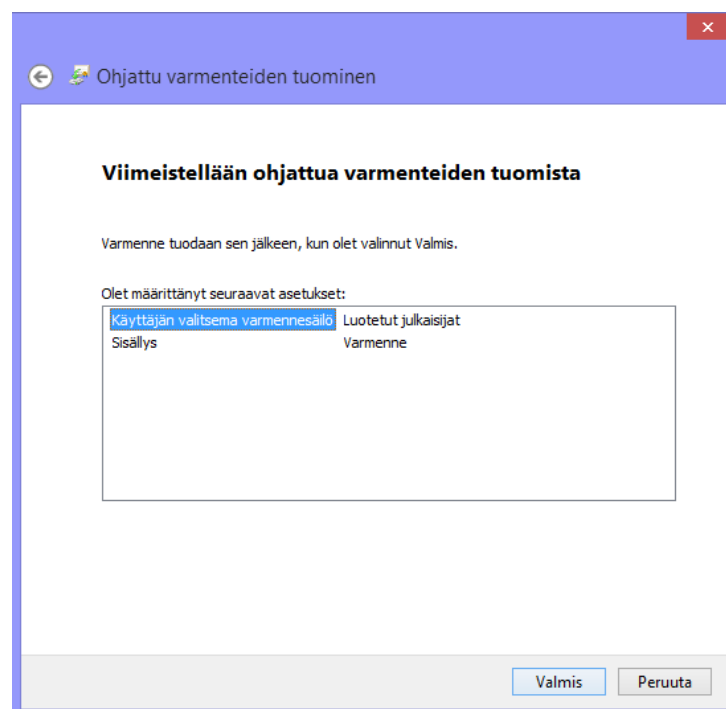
Ohjattu varmenteiden tuominen

Viimeistellään ohjattua varmenteiden tuomista

Varmenne tuodaan sen jälkeen, kun olet valinnut Valmis.

Olet määrittänyt seuraavat asetukset:

| | |
|---|---|
| Käyttäjän valitsema varmennesäilö | Luotetut julkaisijat |
| Sisällys | Varmenne |

Valmis
Peruuta